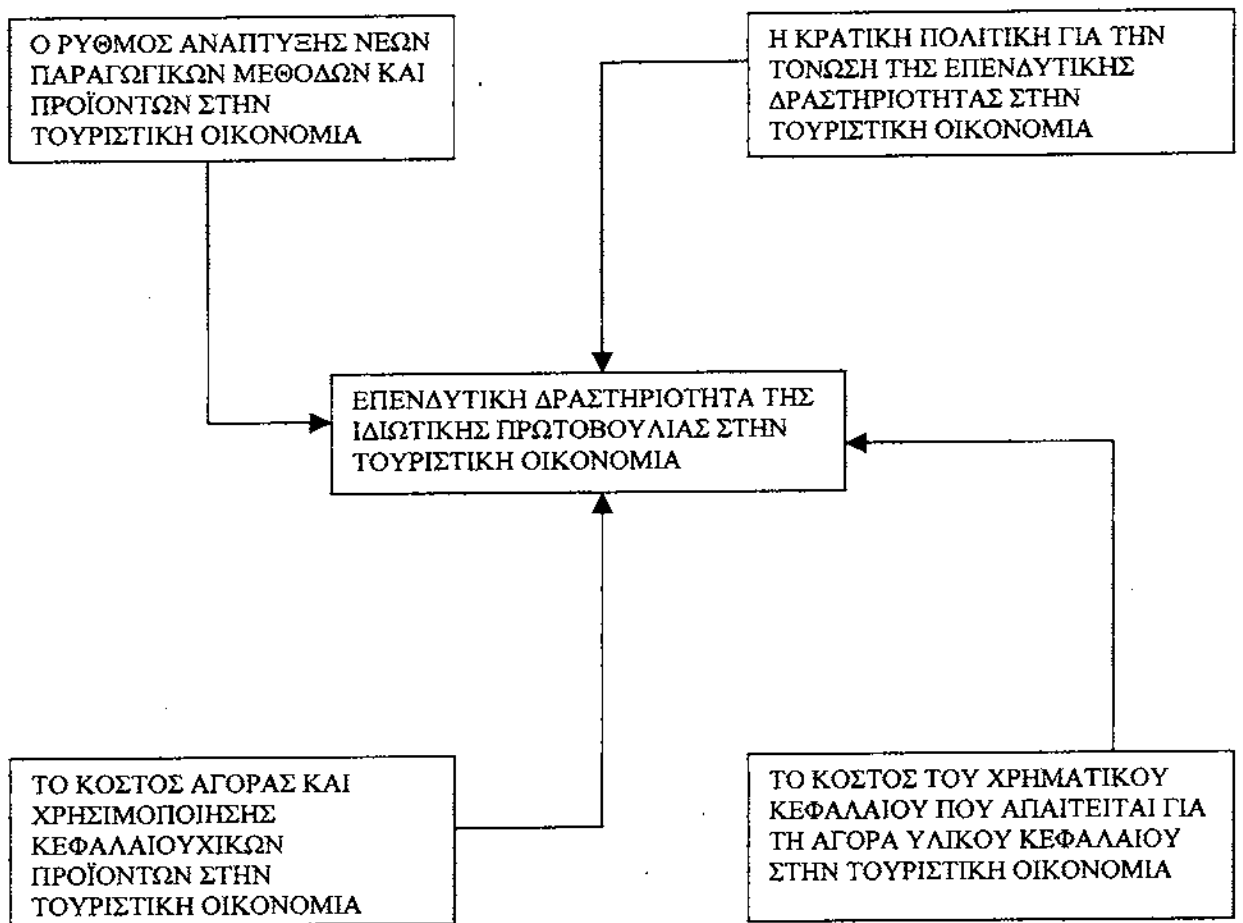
Ο ΡΥΘΜΟΣ ΑΝΑΠΤΥΞΗΣ ΝΕΩΝ ΠΑΡΑΓΩΓΙΚΩΝ ΜΕΘΟΔΩΝ ΚΑΙ ΠΡΟΪΟΝΤΩΝ ΣΤΗΝ ΤΟΥΡΙΣΤΙΚΗ ΟΙΚΟΝΟΜΙΑ

Η ΚΡΑΤΙΚΗ ΠΟΛΙΤΙΚΗ ΓΙΑ ΤΗΝ ΤΟΝΩΣΗ ΤΗΣ ΕΠΕΝΔΥΤΙΚΗΣ ΔΡΑΣΤΗΡΙΟΤΗΤΑΣ ΣΤΗΝ ΤΟΥΡΙΣΤΙΚΗ ΟΙΚΟΝΟΜΙΑ

ΕΠΕΝΔΥΤΙΚΗ ΔΡΑΣΤΗΡΙΟΤΗΤΑ ΤΗΣ ΙΔΙΩΤΙΚΗΣ ΠΡΩΤΟΒΟΥΛΙΑΣ ΣΤΗΝ ΤΟΥΡΙΣΤΙΚΗ ΟΙΚΟΝΟΜΙΑ

ΤΟ ΚΟΣΤΟΣ ΑΓΟΡΑΣ ΚΑΙ ΧΡΗΣΙΜΟΠΟΙΗΣΗΣ ΚΕΦΑΛΑΙΟΥΧΙΚΩΝ ΠΡΟΪΟΝΤΩΝ ΣΤΗΝ ΤΟΥΡΙΣΤΙΚΗ ΟΙΚΟΝΟΜΙΑ

ΤΟ ΚΟΣΤΟΣ ΤΟΥ ΧΡΗΜΑΤΙΚΟΥ ΚΕΦΑΛΑΙΟΥ ΠΟΥ ΑΠΑΙΤΕΙΤΑΙ ΓΙΑ ΤΗ ΑΓΟΡΑ ΥΛΙΚΟΥ ΚΕΦΑΛΑΙΟΥ ΣΤΗΝ ΤΟΥΡΙΣΤΙΚΗ ΟΙΚΟΝΟΜΙΑ